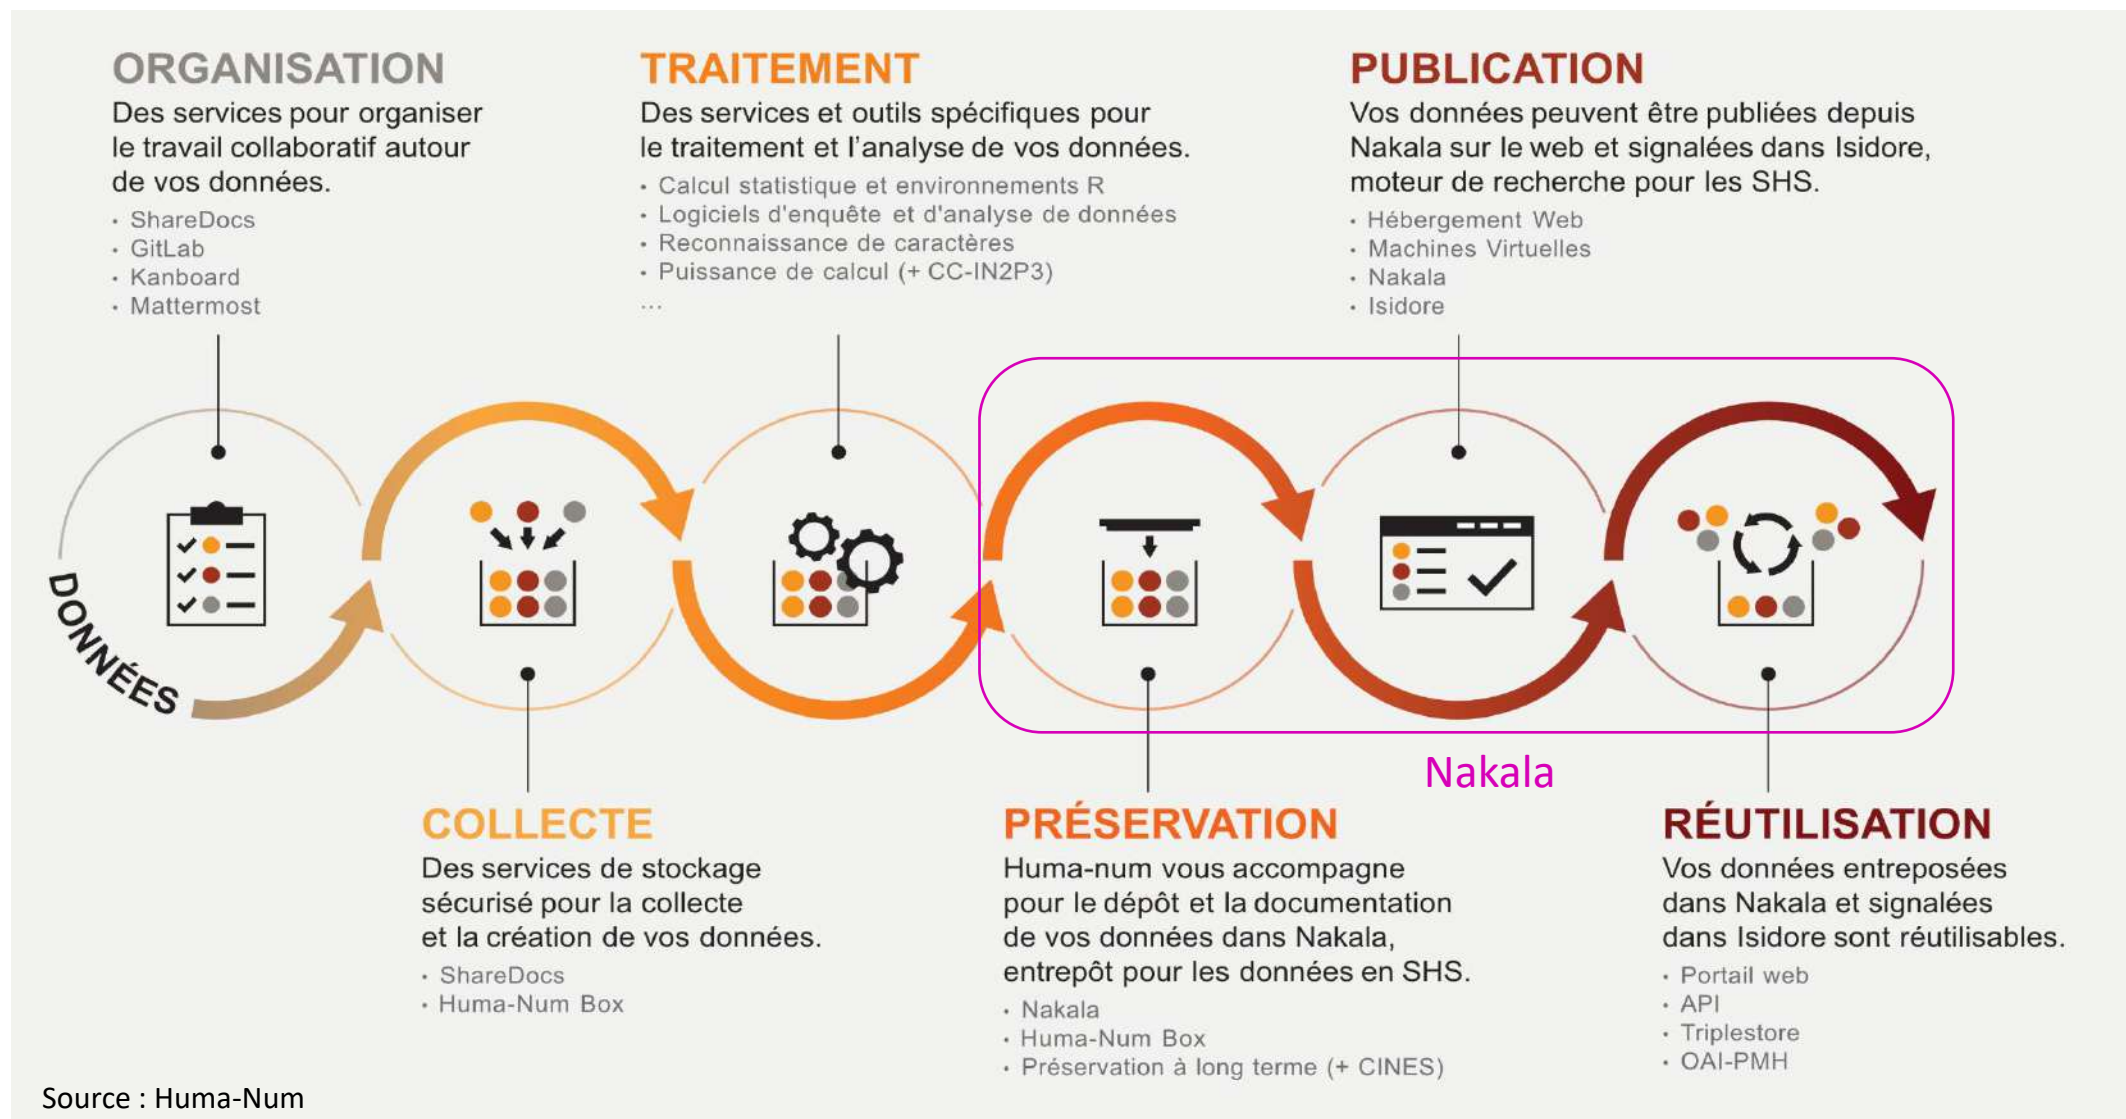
ORGANISATION
Des services pour organiser le travail collaboratif autour de vos données.
• ShareDocs
• GitLab
• Kanboard
• Mattermost

TRAITEMENT
Des services et outils spécifiques pour le traitement et l'analyse de vos données.
• Calcul statistique et environnements R
• Logiciels d'enquête et d'analyse de données
• Reconnaissance de caractères
• Puissance de calcul (+ CC-IN2P3)
...

PUBLICATION
Vos données peuvent être publiées depuis Nakala sur le web et signalées dans Isidore, moteur de recherche pour les SHS.
• Hébergement Web
• Machines Virtuelles
• Nakala
• Isidore

DONNÉES

Nakala

COLLECTE
Des services de stockage sécurisé pour la collecte et la création de vos données.
• ShareDocs
• Huma-Num Box

PRÉSERVATION
Huma-num vous accompagne pour le dépôt et la documentation de vos données dans Nakala, entrepôt pour les données en SHS.
• Nakala
• Huma-Num Box
• Préservation à long terme (+ CINES)

RÉUTILISATION
Vos données entreposées dans Nakala et signalées dans Isidore sont réutilisables.
• Portail web
• API
• Triplestore
• OAI-PMH

Source : Huma-Num